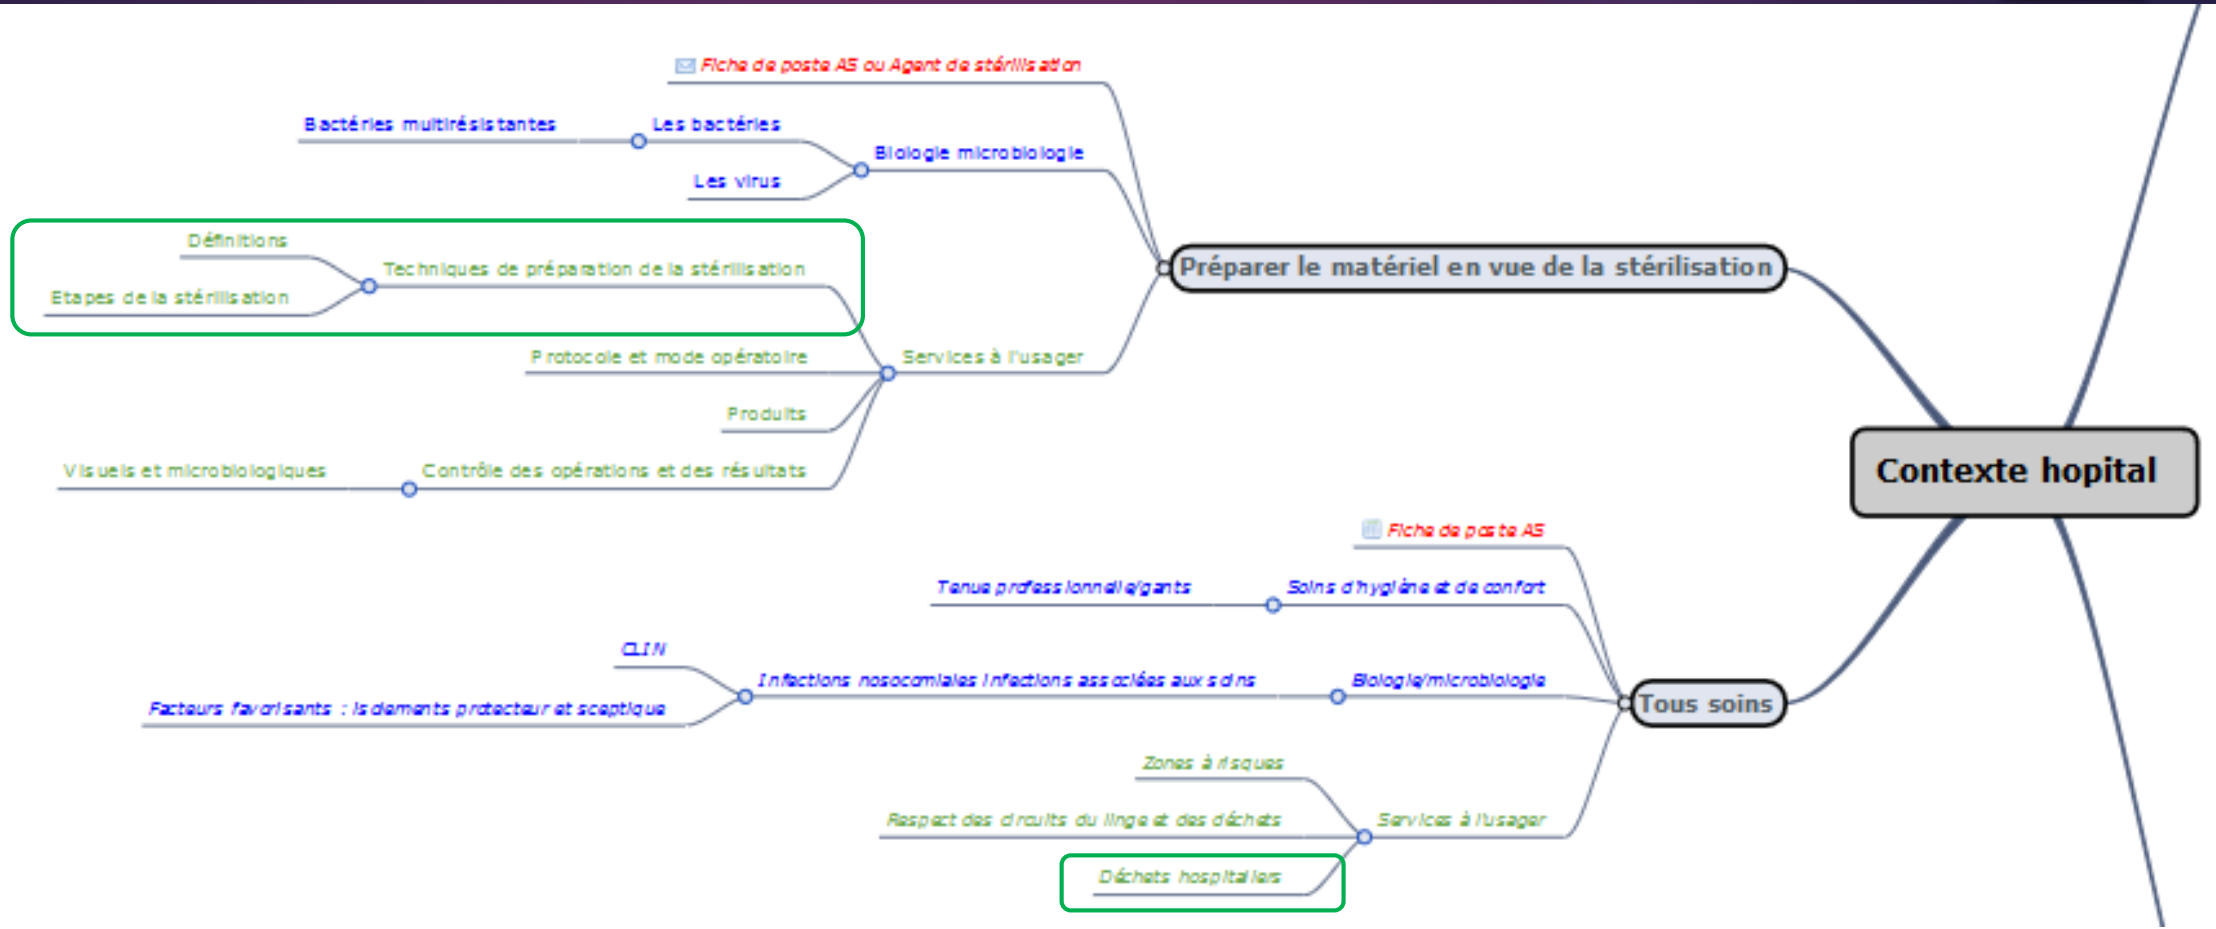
Fiche de poste AS ou Agent de stérilisation

Bactéries multirésistantes

Les bactéries

Biologie microbiologie

Les virus

Définitions

Techniques de préparation de la stérilisation

Etapes de la stérilisation

Préparer le matériel en vue de la stérilisation

Protocole et mode opératoire

Services à l'usager

Produits

Visuels et microbiologiques

Contrôle des opérations et des résultats

Contexte hopital

Fiche de poste AS

Tenue professionnelle/gants

Soins d'hygiène et de confort

CLIN

Infections nosocomiales Infections associées aux soins

Biologie/microbiologie

Facteurs favorisants : isolements protecteur et sceptique

Tous soins

Zones à risques

Respect des circuits du linge et des déchets

Services à l'usager

Déchets hospitaliers